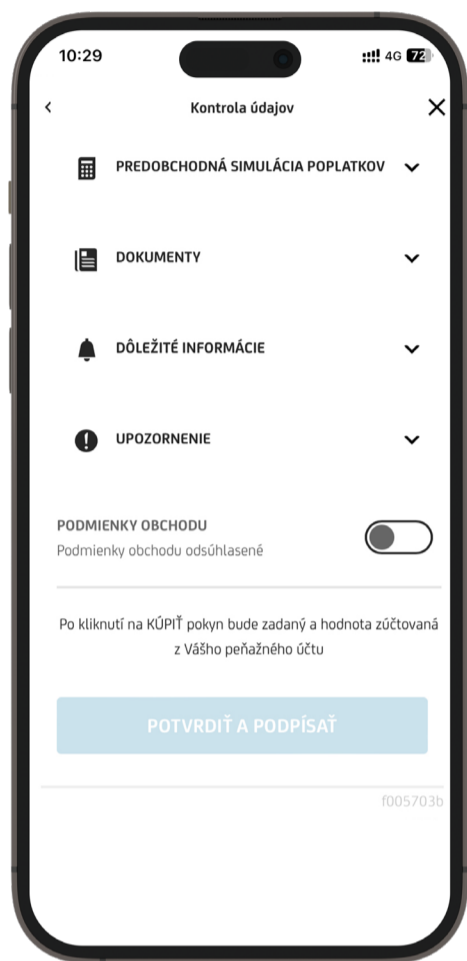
10:29

4G 72

<

Kontrola údajov

PREDOBCHODNÁ SIMULÁCIA POPLATKOV

DOKUMENTY

DÔLEŽITÉ INFORMÁCIE

UPOZORNENIE

PODMIENKY OBCHODU
Podmienky obchodu odsúhlasené

Po kliknutí na KÚPIŤ pokyn bude zadaný a hodnota zúčtovaná z Vášho peňažného účtu

POTVRDIŤ A PODPÍSAŤ

f005703b